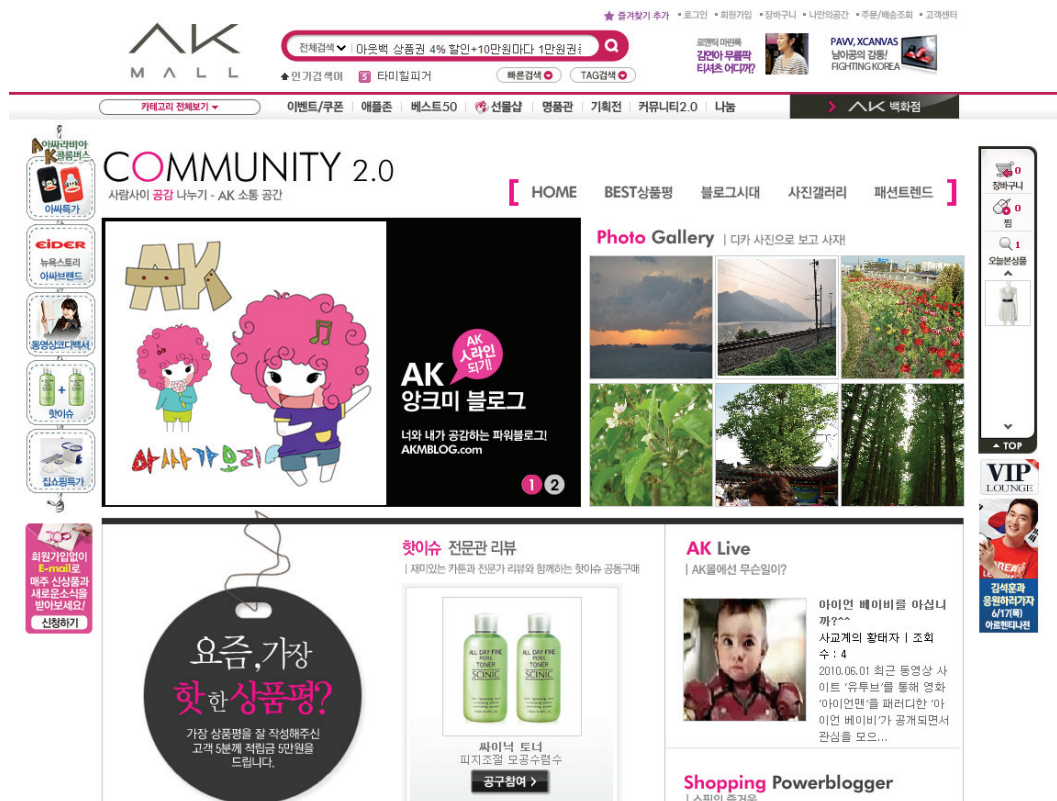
★ 즐겨찾기 추가 | 로그인 | 회원가입 | 장바구니 | 나만의공간 | 주문/배송조회 | 고객센터

AK MALL

전체검색 | 아웃백 상품권 4% 할인+10만원마다 1만원권

인기검색어 | 타이밍피거 | 빠른검색 | TAG검색

글로벌 야외 김연아 무릎팍 티셔츠 어디까? | PAVV, XCANVAS 남아공의 감동! FIGHTING KOREA

카테고리 전체보기 | 이벤트/쿠폰 | 애플존 | 베스트50 | 선물샵 | 명품관 | 기획전 | 커뮤니티2.0 | 나눔 | AK 백화점

아싸라비아 K클럽버스 | 아싸특가 | EIDER 뉴욕스토리 아싸브랜드 | 동영상코디백서 | 핫이슈 | 집소핑특가

회원가입없이 E-mail로 매주 신상품과 새로운소식을 받아보세요! 신청하기

COMMUNITY 2.0
사람사이 공감 나누기 - AK 소통 공간

HOME | BEST상품평 | 블로그시대 | 사진갤러리 | 패션트렌드

AK
아싸가오리
AK 스타일 되기!
AK 앙크미 블로그
너와 내가 공감하는 파워블로그!
AKMBLOG.com
1 2

Photo Gallery | 디카 사진으로 보고 사자!

요즘, 가장 핫 한 상품평?
가장 상품평을 잘 작성해주신 고객 5분께 적립금 5만원을 드립니다.

핫이슈 전문관 리뷰
| 재미있는 카툰과 전문가 리뷰와 함께하는 핫이슈 공동구매!
ALL DAY FINE PORE TONER SCINIC
싸이닉 토너
피지조절 모공수렴수
공구참여

AK Live
| AK몰에선 무슨일이?
아이언 베이비를 아십니까?^^
사교계의 황태자 | 조회수 : 4
2010.06.01 최근 동영상 사이트 '유투브'를 통해 영화 '아이언맨'을 패러디한 '아이언 베이비'가 공개되면서 관심을 모으...

Shopping Powerblogger

장바구니 0 | 찜 0 | 오늘본상품 1 | TOP

VIP LOUNGE

김석훈과 응원하러가자 6/17(목) 아르헨티나전